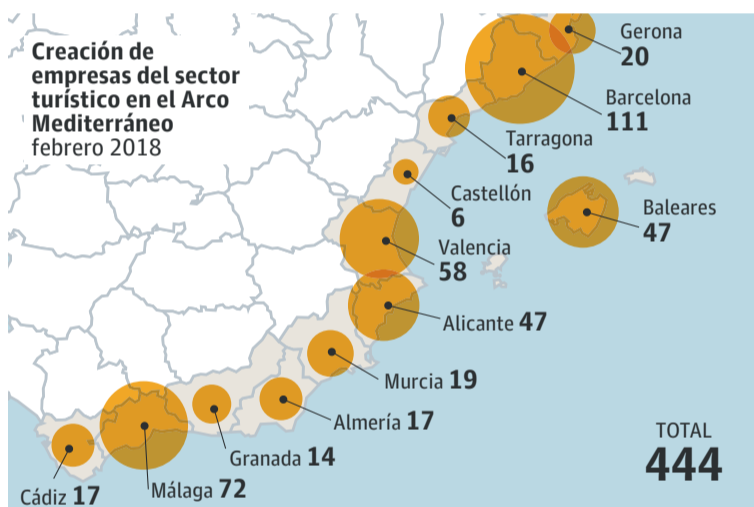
Creación de empresas del sector turístico en el Arco Mediterráneo
febrero 2018

Gerona
20

Barcelona
111

Tarragona
16

Castellón
6

Baleares
47

Valencia
58

Alicante 47

Murcia 19

Almería 17

Granada 14

Cádiz 17

Málaga 72

TOTAL
444